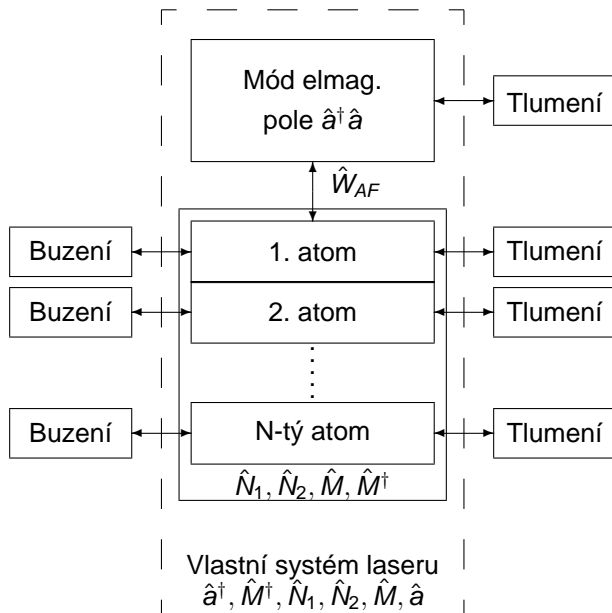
Mód elmag. pole $\hat{a}^\dagger \hat{a}$

Tlumení

$\hat{W}_{AF}$

Buzení

1. atom

Tlumení

Buzení

2. atom

Tlumení

Buzení

N-tý atom

Tlumení

$\hat{N}_1, \hat{N}_2, \hat{M}, \hat{M}^\dagger$

Vlastní systém laseru
$\hat{a}^\dagger, \hat{M}^\dagger, \hat{N}_1, \hat{N}_2, \hat{M}, \hat{a}$